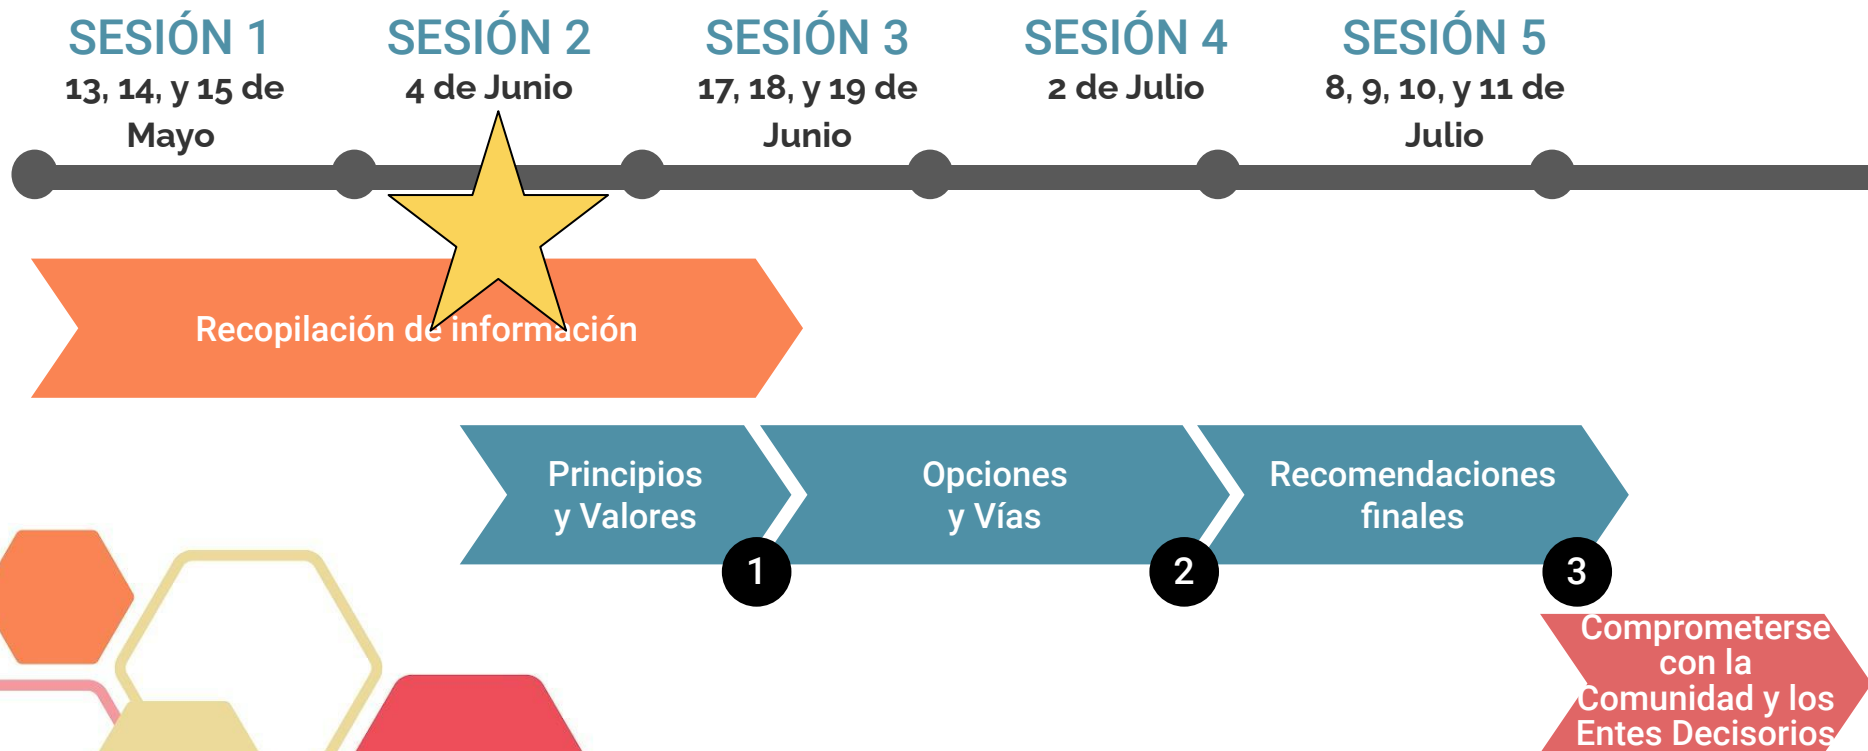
SESIÓN 1
13, 14, y 15 de Mayo

SESIÓN 2
4 de Junio

SESIÓN 3
17, 18, y 19 de Junio

SESIÓN 4
2 de Julio

SESIÓN 5
8, 9, 10, y 11 de Julio

Recopilación de información

Principios y Valores

1

Opciones y Vías

2

Recomendaciones finales

3

Comprometerse con la Comunidad y los Entes Decisorios